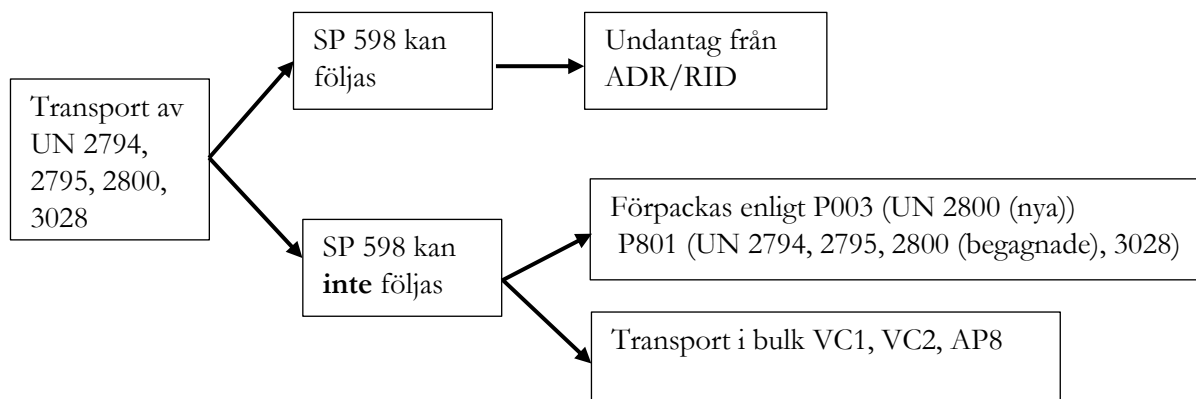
Transport av UN 2794, 2795, 2800, 3028

SP 598 kan följas

Undantag från ADR/RID

SP 598 kan **inte** följas

Förpackas enligt P003 (UN 2800 (nya))
P801 (UN 2794, 2795, 2800 (begagnade), 3028)

Transport i bulk VC1, VC2, AP8